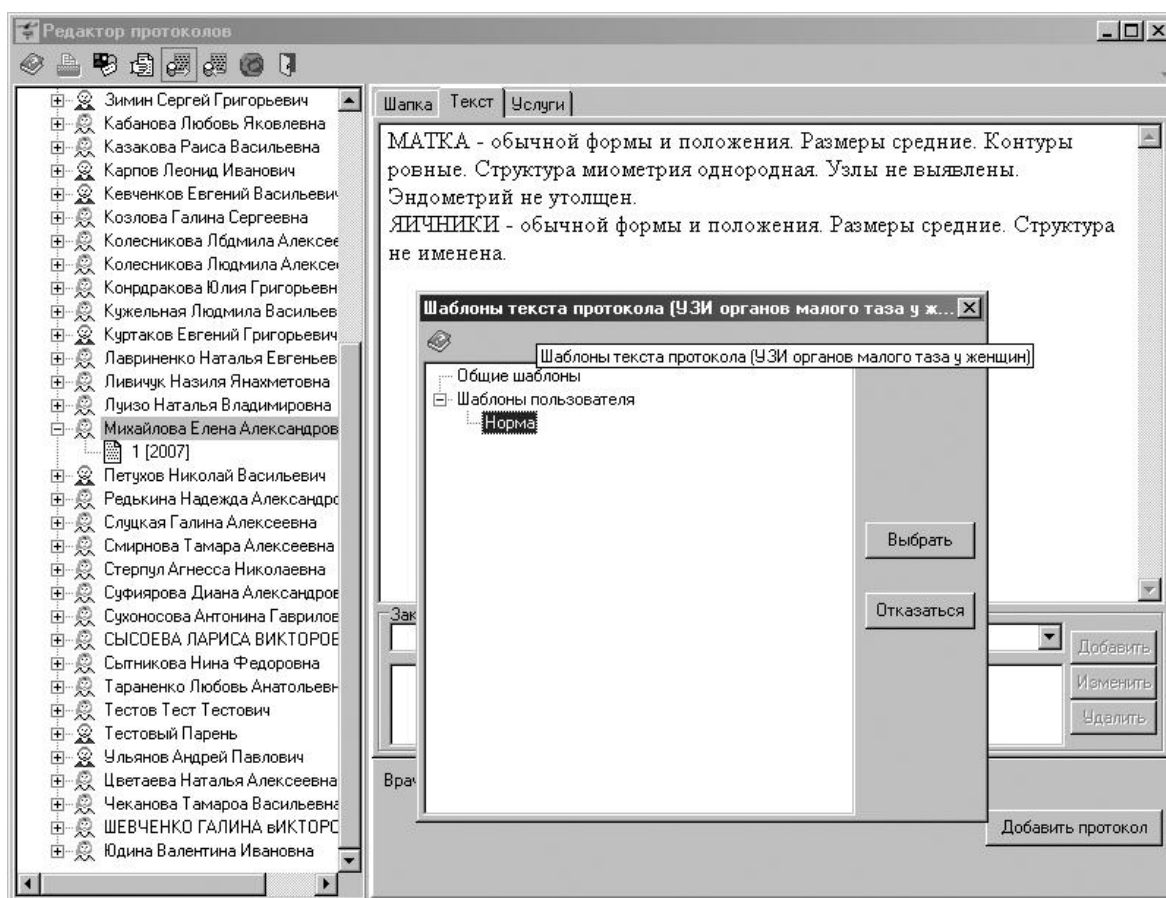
Редактор протоколов

Зимин Сергей Григорьевич
Кабанова Любовь Яковлевна
Казакова Раиса Васильевна
Карпов Леонид Иванович
Кевченков Евгений Васильевич
Козлова Галина Сергеевна
Колесникова Лбдмила Алексее
Колесникова Людмила Алексе
Конрдракова Юлия Григорьевн
Кужельная Людмила Васильев
Куртаков Евгений Григорьевич
Лавриненко Наталья Евгеньев
Ливичук Назиля Янахметовна
Луизо Наталья Владимировна
Михайлова Елена Александров
1 [2007]
Петухов Николай Васильевич
Редькина Надежда Александро
Слуцкая Галина Алексеевна
Смирнова Тамара Алексеевна
Стерпул Агнесса Николаевна
Суфиярова Диана Александров
Сухоносова Антонина Гаврилов
СЫСОЕВА ЛАРИСА ВИКТОРОЕ
Сытникова Нина Федоровна
Тараненко Любовь Анатольевн
Тестов Тест Тестович
Тестовый Парень
Ульянов Андрей Павлович
Цветаева Наталья Алексеевна
Чеканова Тамароа Васильевна
ШЕВЧЕНКО ГАЛИНА вИКТОРС
Юдина Валентина Ивановна

Шапка | Текст | Услуги

МАТКА - обычной формы и положения. Размеры средние. Контуры ровные. Структура миометрия однородная. Узлы не выявлены. Эндометрий не утолщен.
ЯИЧНИКИ - обычной формы и положения. Размеры средние. Структура не именена.

Шаблоны текста протокола (УЗИ органов малого таза у ж...
Шаблоны текста протокола (УЗИ органов малого таза у женщин)
Общие шаблоны
Шаблоны пользователя
Норма
Выбрать
Отказаться

Зак
Врач
Добавить
Изменить
Удалить
Добавить протокол